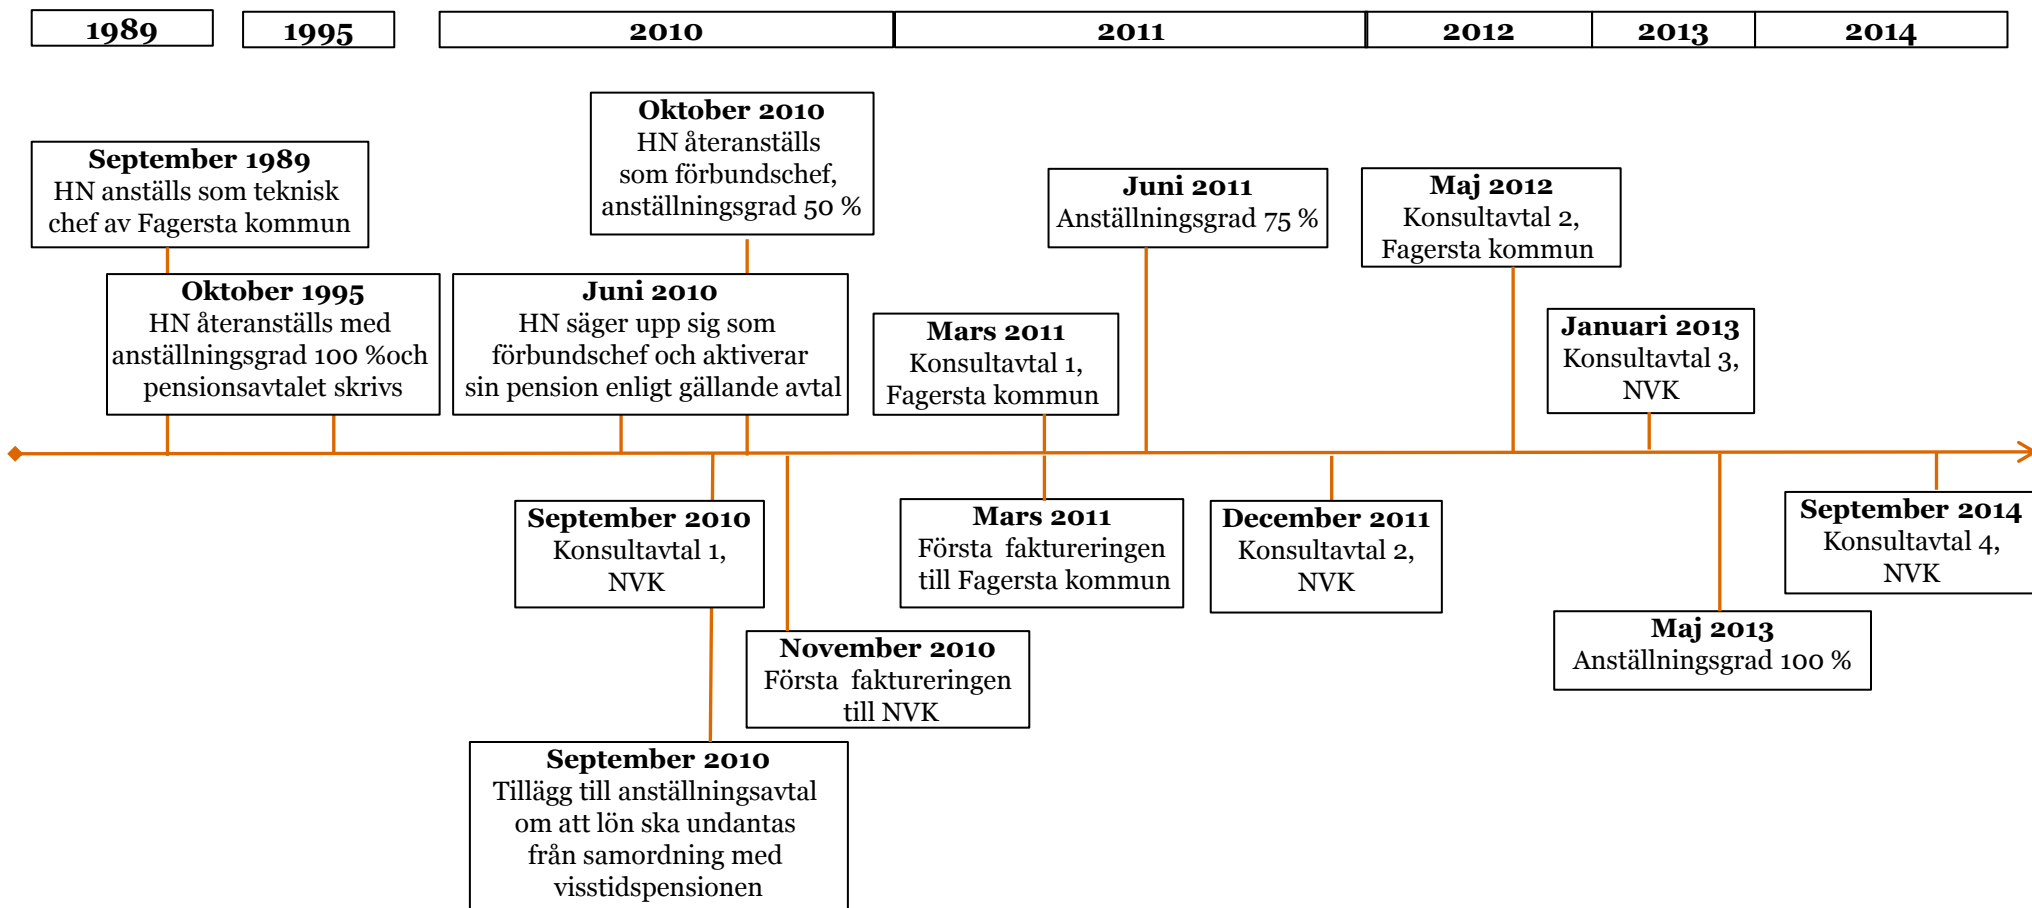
1989 1995 2010 2011 2012 2013 2014

September 1989
HN anställs som teknisk chef av Fagersta kommun

Oktober 1995
HN återanställs med anställningsgrad 100 %och pensionsavtalet skrivs

Oktober 2010
HN återanställs som förbundschef, anställningsgrad 50 %

Juni 2010
HN säger upp sig som förbundschef och aktiverar sin pension enligt gällande avtal

Juni 2011
Anställningsgrad 75 %

Mars 2011
Konsultavtal 1, Fagersta kommun

Maj 2012
Konsultavtal 2, Fagersta kommun

Januari 2013
Konsultavtal 3, NVK

September 2010
Konsultavtal 1, NVK

November 2010
Första faktureringen till NVK

September 2010
Tillägg till anställningsavtal om att lön ska undantas från samordning med visstidspensionen

Mars 2011
Första faktureringen till Fagersta kommun

December 2011
Konsultavtal 2, NVK

Maj 2013
Anställningsgrad 100 %

September 2014
Konsultavtal 4, NVK